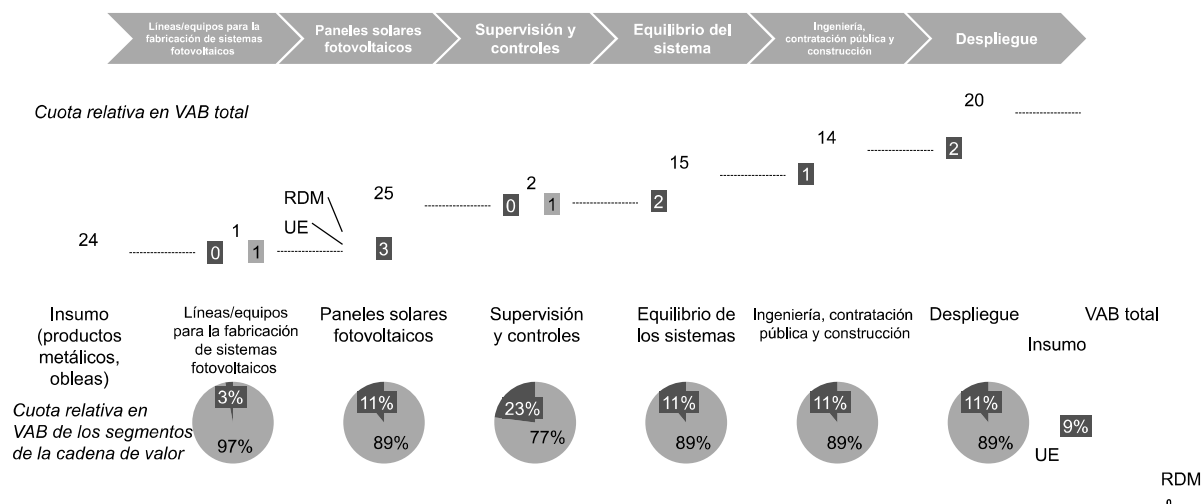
Líneas/equipos para la fabricación de sistemas fotovoltaicos
Paneles solares fotovoltaicos
Supervisión y controles
Equilibrio del sistema
Ingeniería, contratación pública y construcción
Despliegue

Cuota relativa en VAB total

20
14
15
2
25
1
24

RDM
UE

0
1
3
0
1
2
1
2

Insumo (productos metálicos, obleas)
Líneas/equipos para la fabricación de sistemas fotovoltaicos
Paneles solares fotovoltaicos
Supervisión y controles
Equilibrio de los sistemas
Ingeniería, contratación pública y construcción
Despliegue
VAB total

Insumo

Cuota relativa en VAB de los segmentos de la cadena de valor

3%
97%
11%
89%
23%
77%
11%
89%
11%
89%
11%
89%

9%
UE
RDM